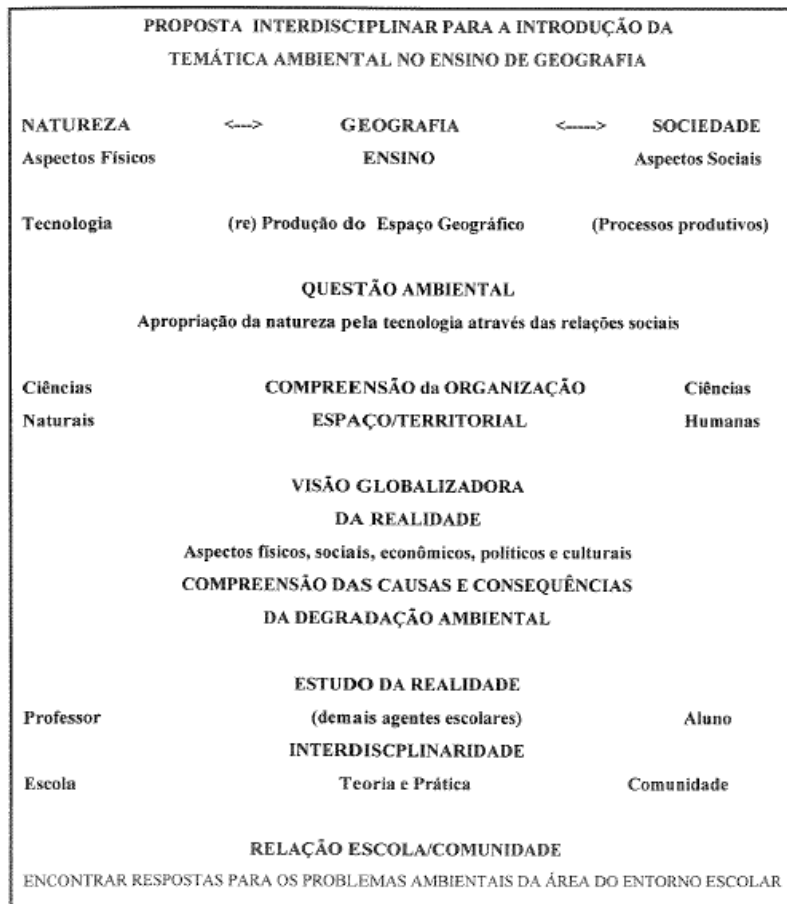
PROPOSTA INTERDISCIPLINAR PARA A INTRODUÇÃO DA TEMÁTICA AMBIENTAL NO ENSINO DE GEOGRAFIA

NATUREZA <---> GEOGRAFIA <-----> SOCIEDADE
Aspectos Físicos ENSINO Aspectos Sociais

Tecnologia (re) Produção do Espaço Geográfico (Processos produtivos)

QUESTÃO AMBIENTAL
Apropriação da natureza pela tecnologia através das relações sociais

Ciências Naturais COMPREENSÃO da ORGANIZAÇÃO ESPAÇO/TERRITORIAL Ciências Humanas

VISÃO GLOBALIZADORA DA REALIDADE
Aspectos físicos, sociais, econômicos, políticos e culturais
COMPREENSÃO DAS CAUSAS E CONSEQUÊNCIAS DA DEGRADAÇÃO AMBIENTAL

ESTUDO DA REALIDADE
Professor (demais agentes escolares) Aluno
INTERDISCPLINARIDADE
Escola Teoria e Prática Comunidade

RELAÇÃO ESCOLA/COMUNIDADE
ENCONTRAR RESPOSTAS PARA OS PROBLEMAS AMBIENTAIS DA ÁREA DO ENTORNO ESCOLAR